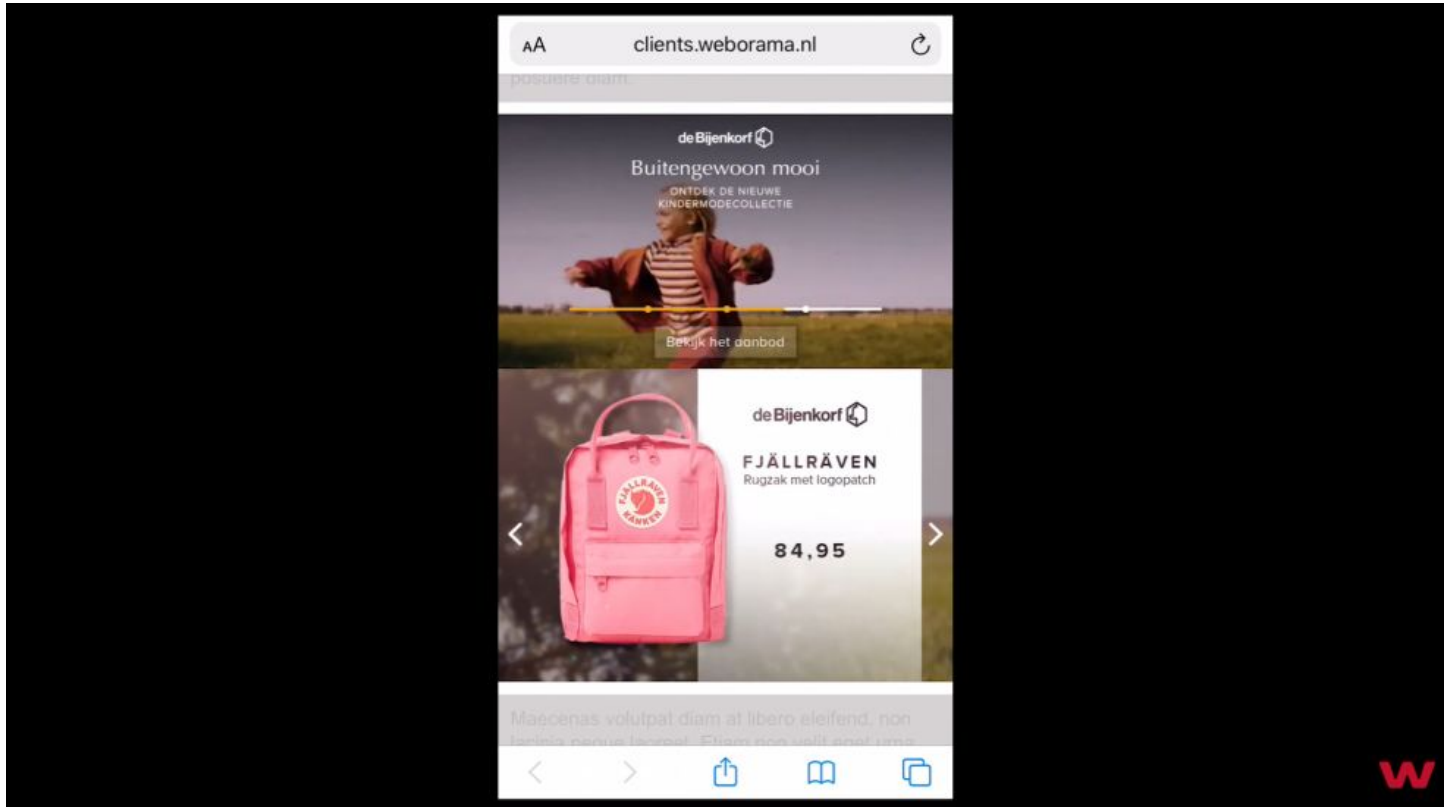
AA clients.weborama.nl

posuere diam.

deBijenkorf

Buitengewoon mooi

ONTDEK DE NIEUWE KINDERMODECOLLECTIE

Bekijk het aanbod

FJÄLLRÄVEN KÅNKEN

deBijenkorf

FJÄLLRÄVEN

Rugzak met logopatch

84,95

Maecenas volutpat diam at libero eleifend, non lacinia neque laoreet. Etiam non velit eget urna